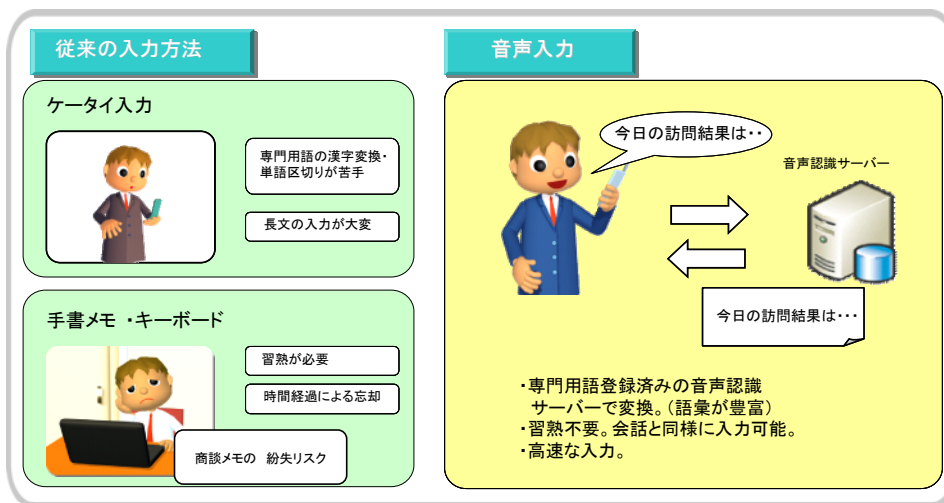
従来の入力方法

ケータイ入力

専門用語の漢字変換・単語区切りが苦手

長文の入力が大変

手書メモ ・キーボード

習熟が必要

時間経過による忘却

商談メモの 紛失リスク

音声入力

今日の訪問結果は・・

音声認識サーバー

今日の訪問結果は・・・

・専門用語登録済みの音声認識サーバーで変換。（語彙が豊富）
・習熟不要。会話と同様に入力可能。
・高速な入力。